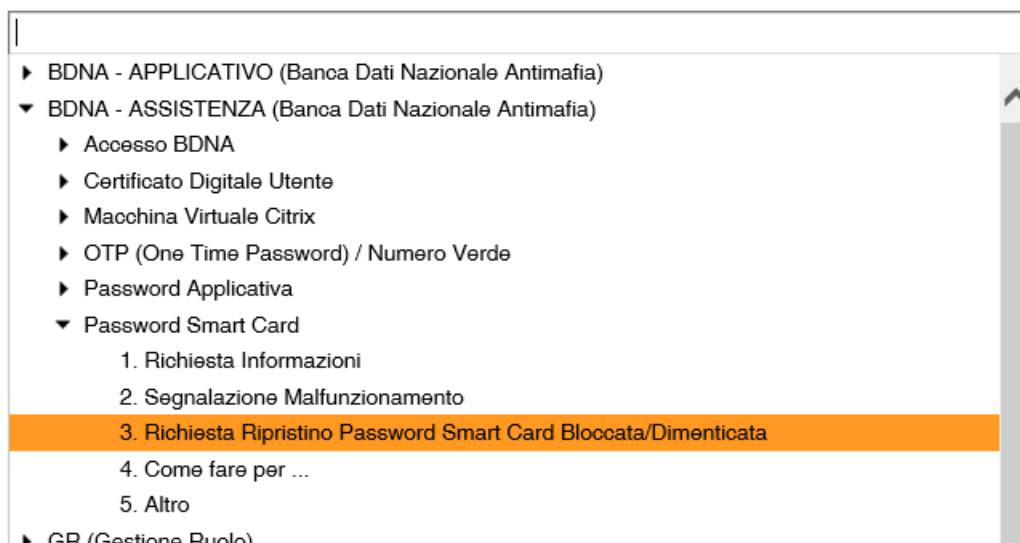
BDNA - APPLICATIVO (Banca Dati Nazionale Antimafia)
BDNA - ASSISTENZA (Banca Dati Nazionale Antimafia)
Accesso BDNA
Certificato Digitale Utente
Macchina Virtuale Citrix
OTP (One Time Password) / Numero Verde
Password Applicativa
Password Smart Card
1. Richiesta Informazioni
2. Segnalazione Malfunzionamento
3. Richiesta Ripristino Password Smart Card Bloccata/Dimenticata
4. Come fare per ...
5. Altro
GR (Gestione Ruolo)